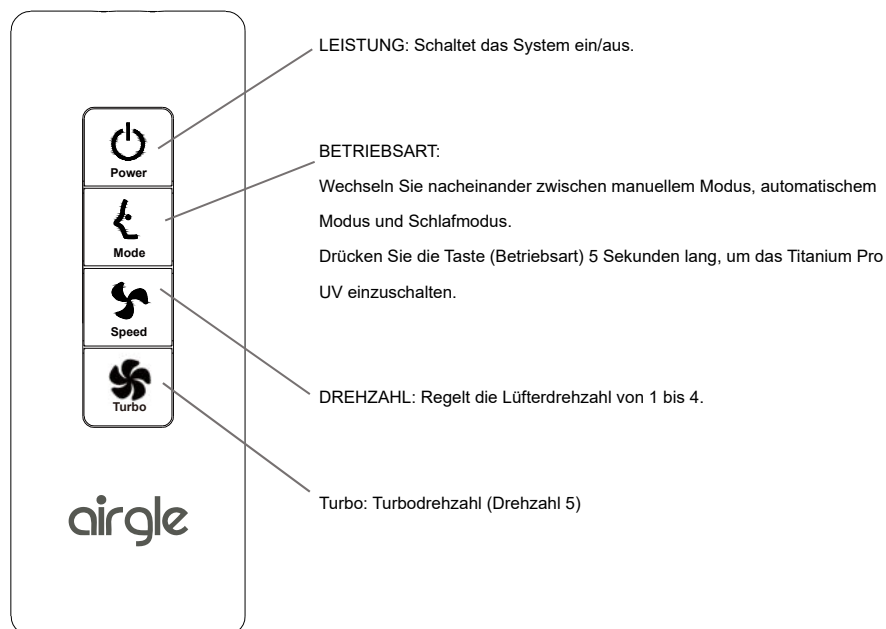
Power

Mode

Speed

Turbo

airgle

LEISTUNG: Schaltet das System ein/aus.

BETRIEBSART:

Wechseln Sie nacheinander zwischen manuellem Modus, automatischem Modus und Schlafmodus.

Drücken Sie die Taste (Betriebsart) 5 Sekunden lang, um das Titanium Pro UV einzuschalten.

DREHZAHL: Regelt die Lüfterdrehzahl von 1 bis 4.

Turbo: Turbodrehzahl (Drehzahl 5)